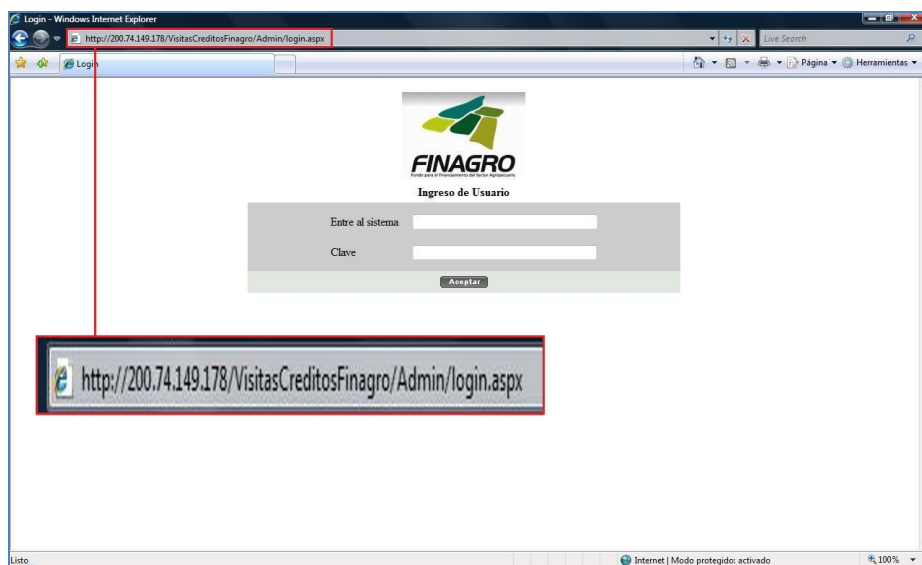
Login - Windows Internet Explorer

http://200.74.149.178/VisitasCreditosFinagro/Admin/login.aspx

Live Search

Login

Página ▾ Herramientas ▾

FINAGRO
Fondo para el Financiamiento del Sector Agropecuario

Ingreso de Usuario

Entre al sistema

Clave

Aceptar

http://200.74.149.178/VisitasCreditosFinagro/Admin/login.aspx

Listo

Internet | Modo protegido: activado

100%